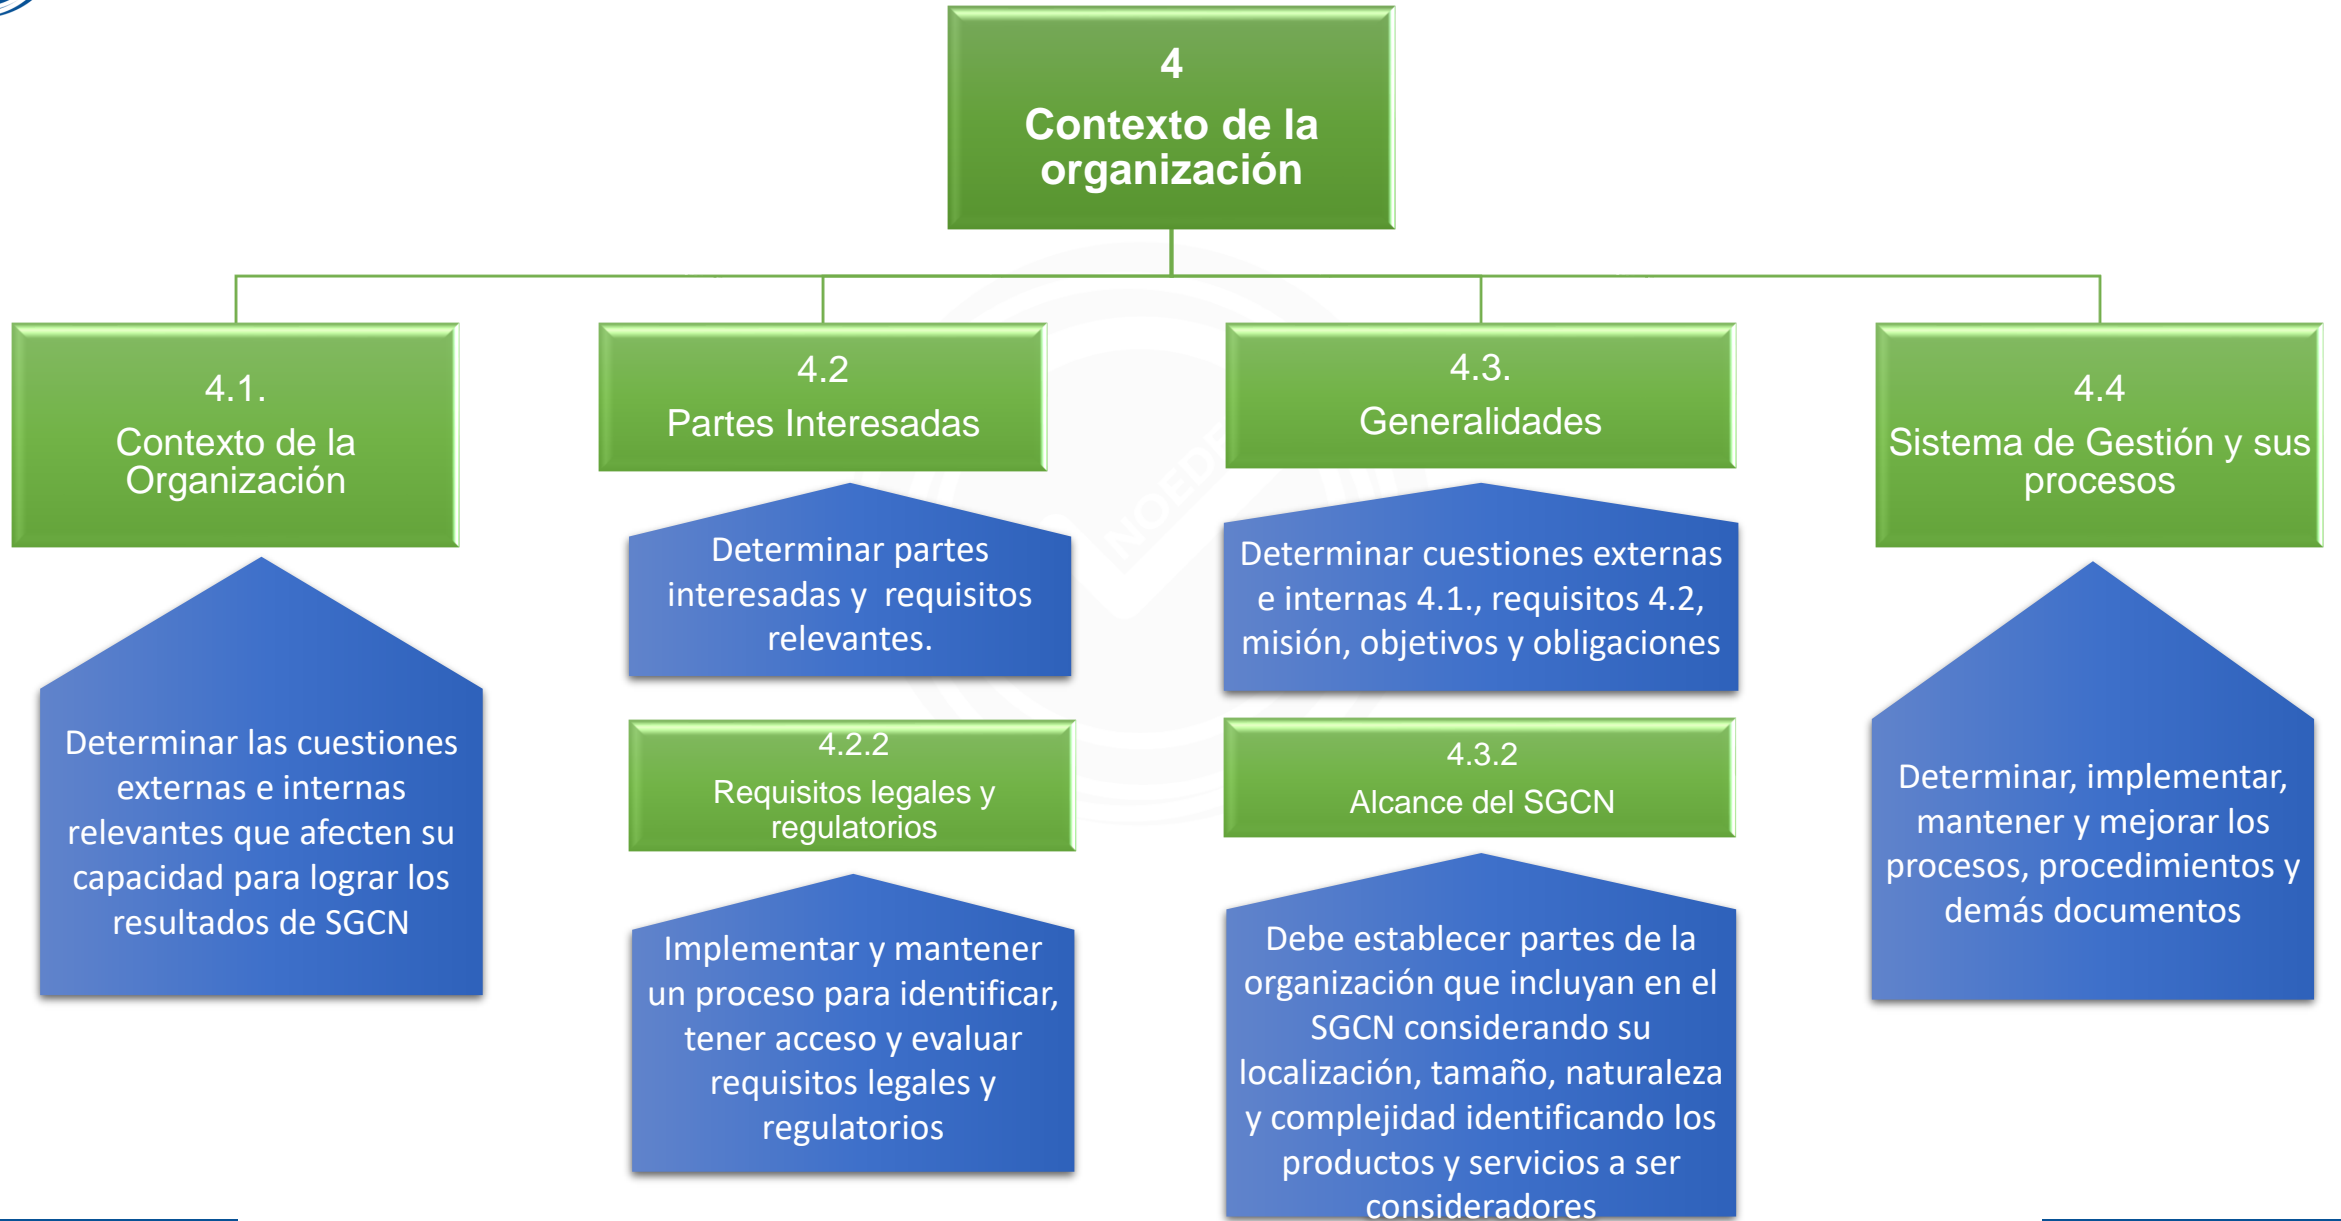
4
Contexto de la organización

4.1.
Contexto de la Organización

Determinar las cuestiones externas e internas relevantes que afecten su capacidad para lograr los resultados de SGCN

4.2
Partes Interesadas

Determinar partes interesadas y requisitos relevantes.

4.2.2
Requisitos legales y regulatorios

Implementar y mantener un proceso para identificar, tener acceso y evaluar requisitos legales y regulatorios

4.3.
Generalidades

Determinar cuestiones externas e internas 4.1., requisitos 4.2, misión, objetivos y obligaciones

4.3.2
Alcance del SGCN

Debe establecer partes de la organización que incluyan en el SGCN considerando su localización, tamaño, naturaleza y complejidad identificando los productos y servicios a ser consideradores

4.4
Sistema de Gestión y sus procesos

Determinar, implementar, mantener y mejorar los procesos, procedimientos y demás documentos

NOEDE